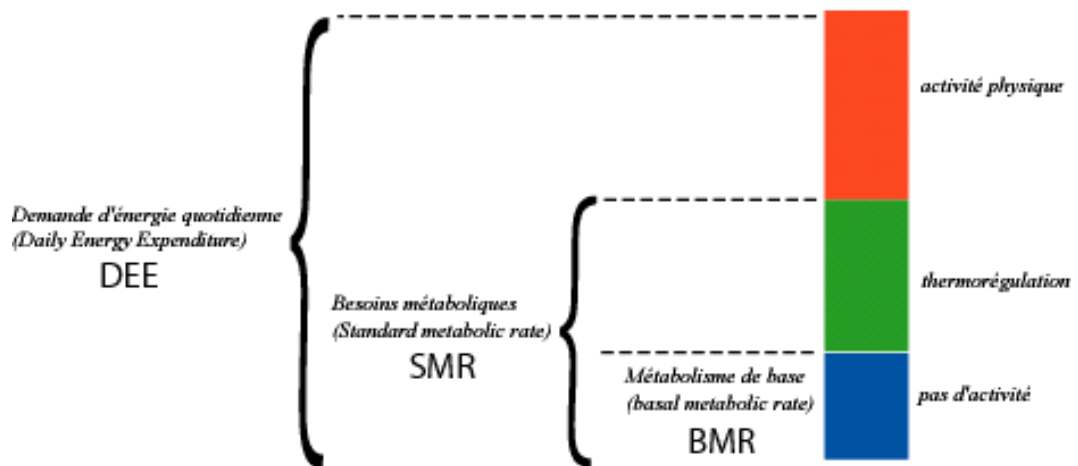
Demande d'énergie quotidienne
(Daily Energy Expenditure)
DEE

Besoins métaboliques
(Standard metabolic rate)
SMR

Métabolisme de base
(basal metabolic rate)
BMR

activité physique

thermorégulation

pas d'activité